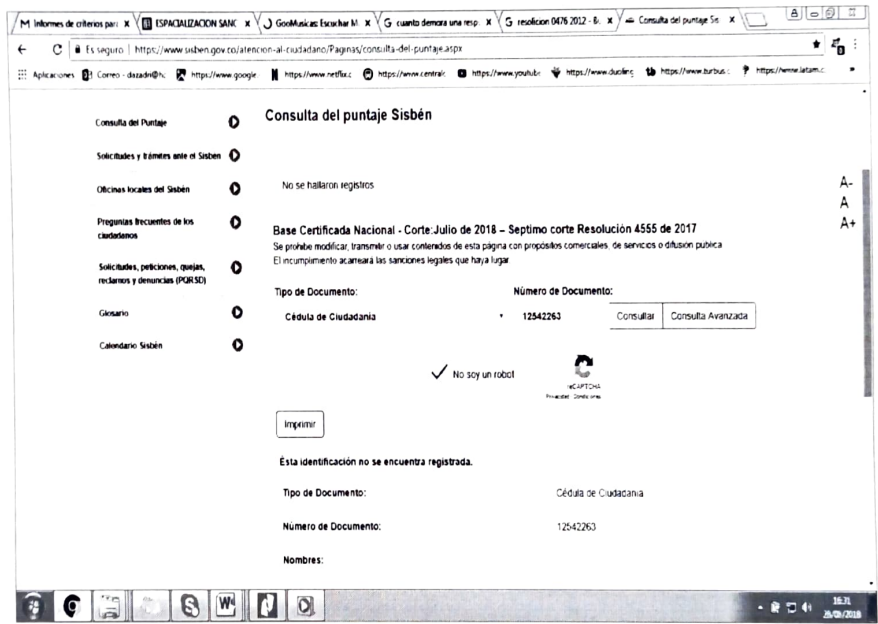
M Informes de criterios para x | ESPACIALIZACION SANC x | GooMusicas Escuchar M x | G cuanto demora una resp x | G resolucion 0476 2012 - B x | Consulta del puntaje Sis x

Es seguro | https://www.sisben.gov.co/atencion-al-ciudadano/Paginas/consulta-del-puntaje.aspx

Aplicaciones Correo - diazadri@h: https://www.google https://www.netflix.c https://www.centrals https://www.youtube https://www.duoling https://www.turbus.c https://www.latam.c

Consulta del Puntaje
Solicitudes y trámites ante el Sisben
Oficinas locales del Sisbén
Preguntas frecuentes de los ciudadanos
Solicitudes, peticiones, quejas, reclamos y denuncias (PQRSD)
Glosario
Calendario Sisbén

Consulta del puntaje Sisbén

No se hallaron registros

A-
A
A+

Base Certificada Nacional - Corte:Julio de 2018 – Septimo corte Resolución 4555 de 2017
Se prohibe modificar, transmitir o usar contenidos de esta página con propósitos comerciales, de servicios o difusión publica
El incumplimiento acarreará las sanciones legales que haya lugar

Tipo de Documento:
Número de Documento:
Cédula de Ciudadanía
12542263
Consultar
Consulta Avanzada

No soy un robot
reCAPTCHA
Privacidad - Condiciones

Imprimir

Esta identificación no se encuentra registrada.

Tipo de Documento: Cédula de Ciudadanía

Número de Documento: 12542263

Nombres:

16:21
25/09/2018